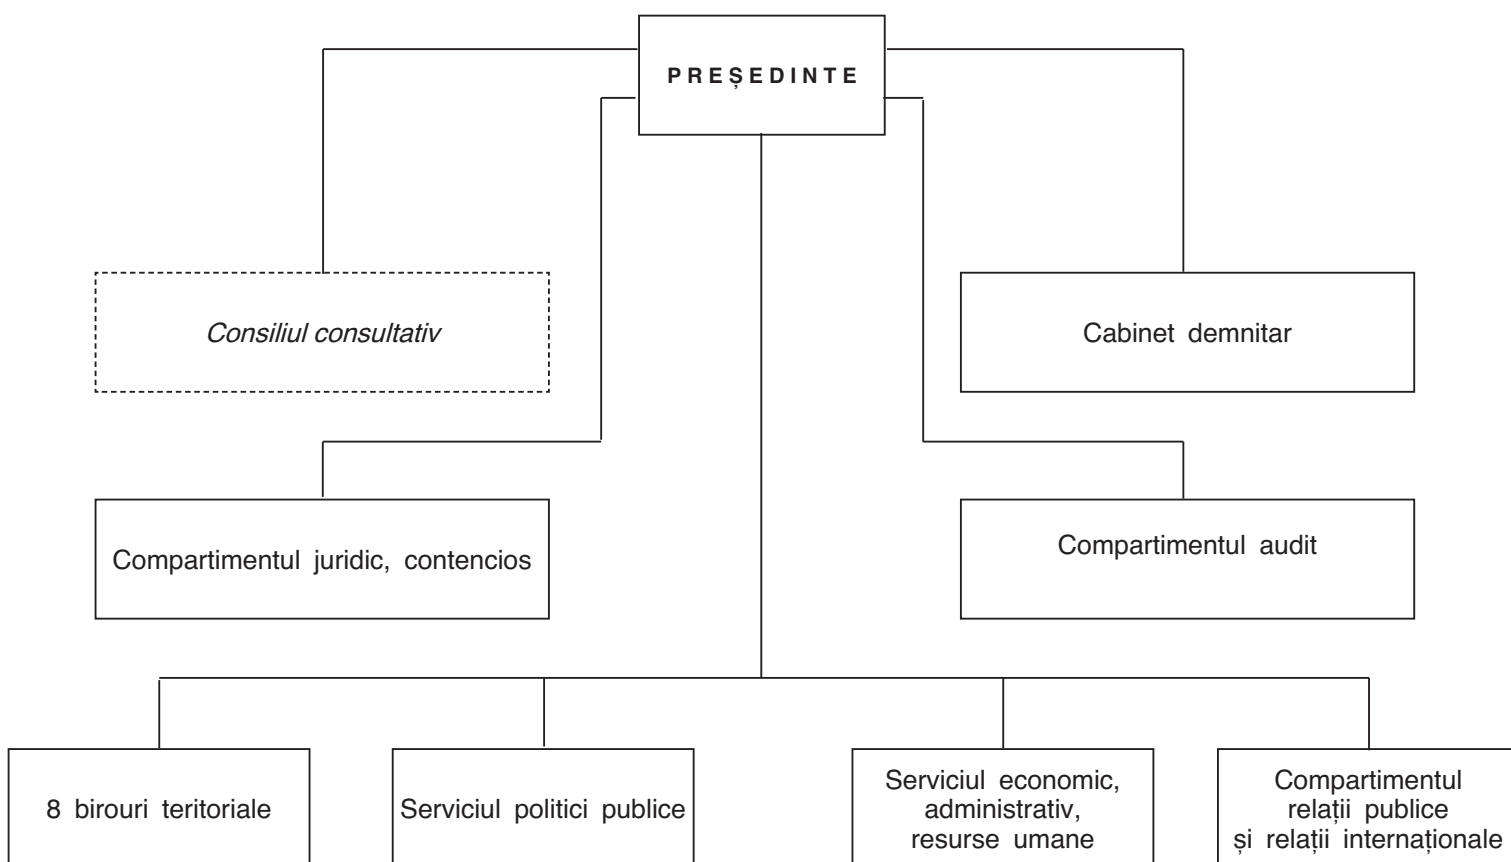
PREȘEDINTE

Consiliul consultativ

Cabinet demnitar

Compartimentul juridic, contencios

Compartimentul audit

8 birouri teritoriale

Serviciul politici publice

Serviciul economic, administrativ, resurse umane

Compartimentul relații publice și relații internaționale